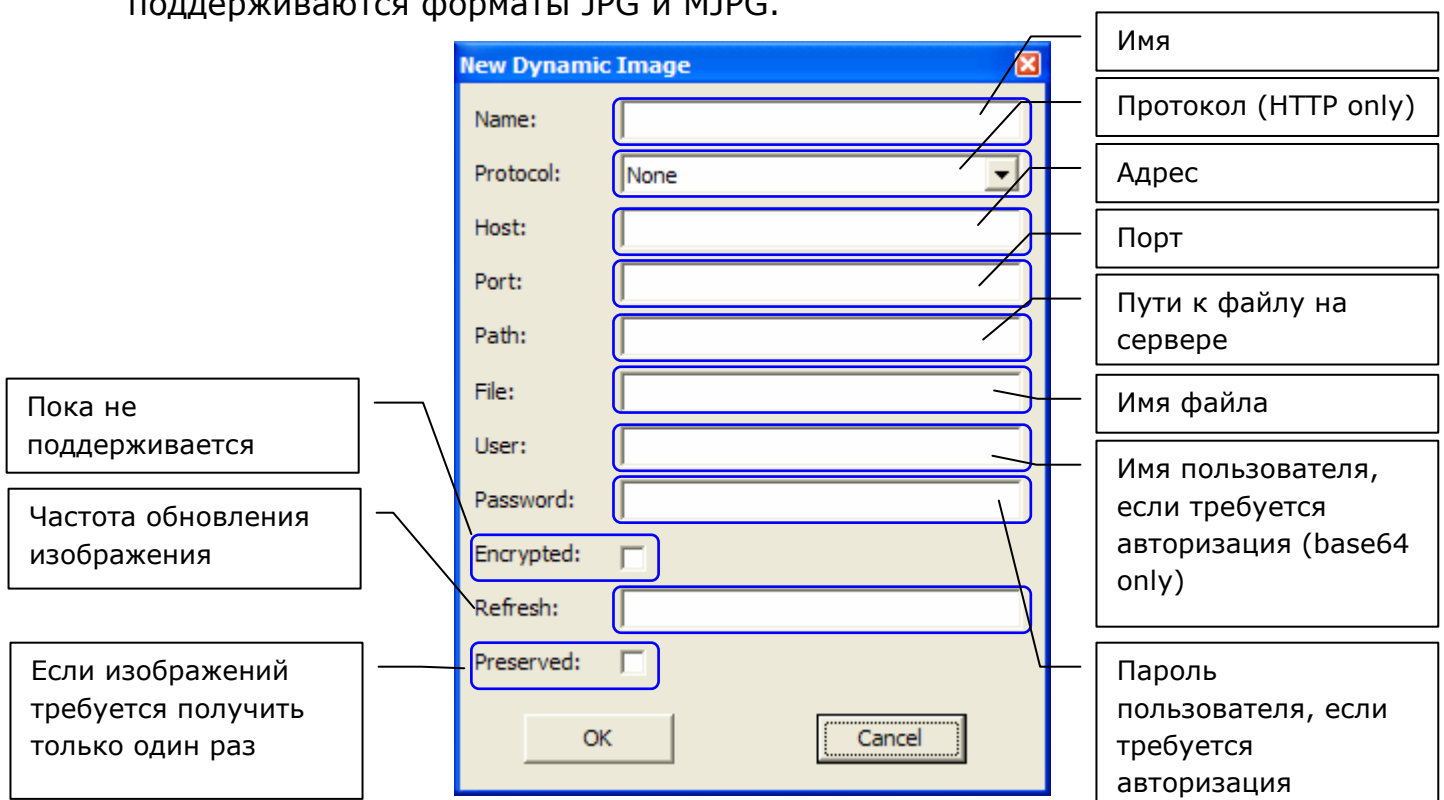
поддерживаются форматы JPG и MJPG.

New Dynamic Image

Name:

Protocol: None

Host:

Port:

Path:

File:

User:

Password:

Encrypted:

Refresh:

Preserved:

OK

Cancel

Имя

Протокол (HTTP only)

Адрес

Порт

Пути к файлу на сервере

Имя файла

Имя пользователя, если требуется авторизация (base64 only)

Пароль пользователя, если требуется авторизация

Пока не поддерживается

Частота обновления изображения

Если изображений требуется получить только один раз